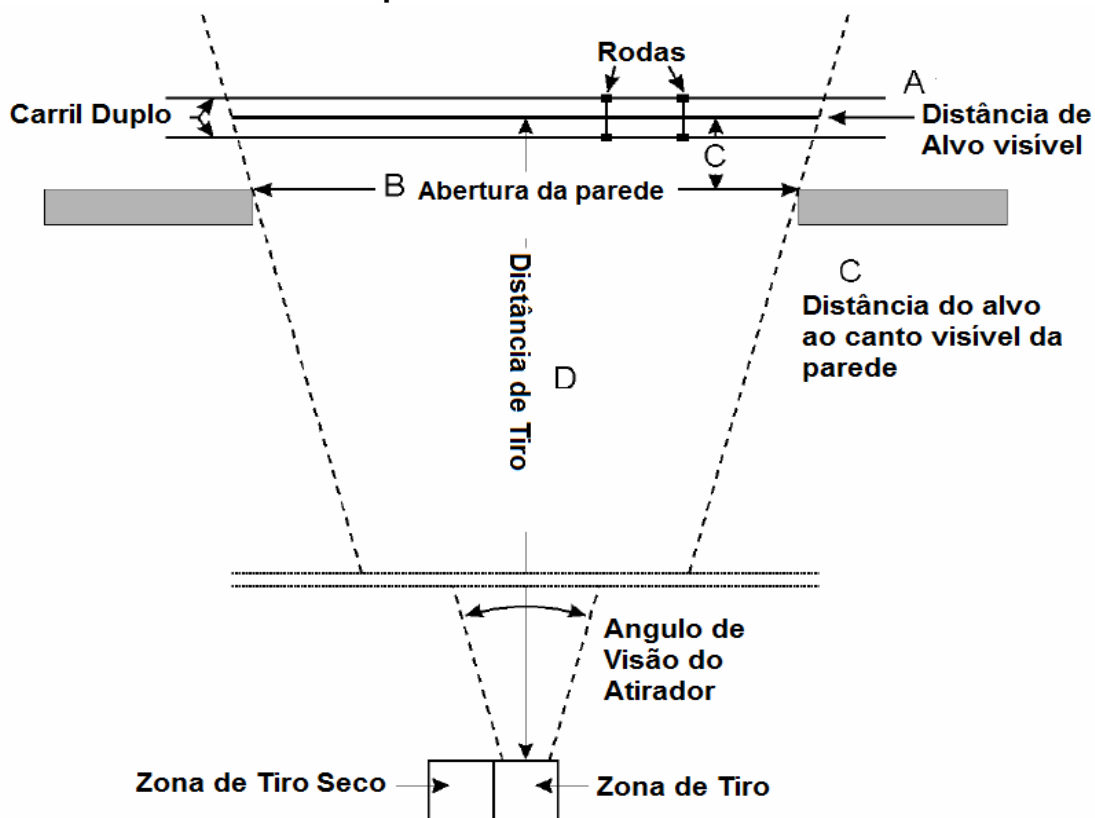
Rodas

A

Carril Duplo

Distância de Alvo visível

C

B Abertura da parede

Distância de Tiro

C

Distância do alvo ao canto visível da parede

D

Angulo de Visão do Atirador

Zona de Tiro Seco

Zona de Tiro